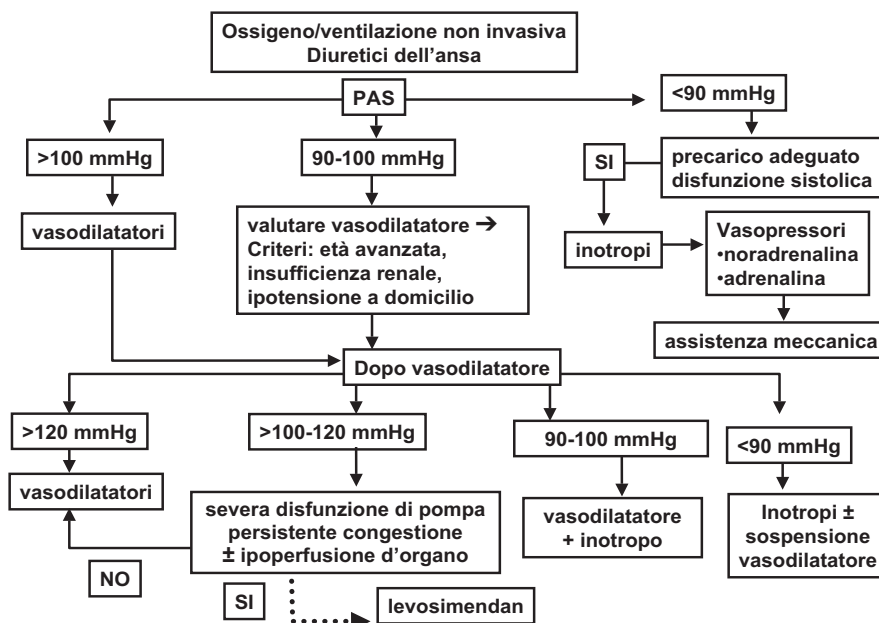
Ossigeno/ventilazione non invasiva
Diuretici dell'ansa

PAS

>100 mmHg

vasodilatatori

90-100 mmHg

valutare vasodilatatore →
Criteri: età avanzata, insufficienza renale, ipotensione a domicilio

<90 mmHg

SI

precarico adeguato
disfunzione sistolica

inotropi

Vasopressori
•noradrenalina
•adrenalina

assistenza meccanica

Dopo vasodilatatore

>120 mmHg

vasodilatatori

>100-120 mmHg

severa disfunzione di pompa
persistente congestione
± ipoperfusione d'organo

NO

SI

levosimendan

90-100 mmHg

vasodilatatore
+ inotropo

<90 mmHg

Inotropi ±
sospensione
vasodilatatore